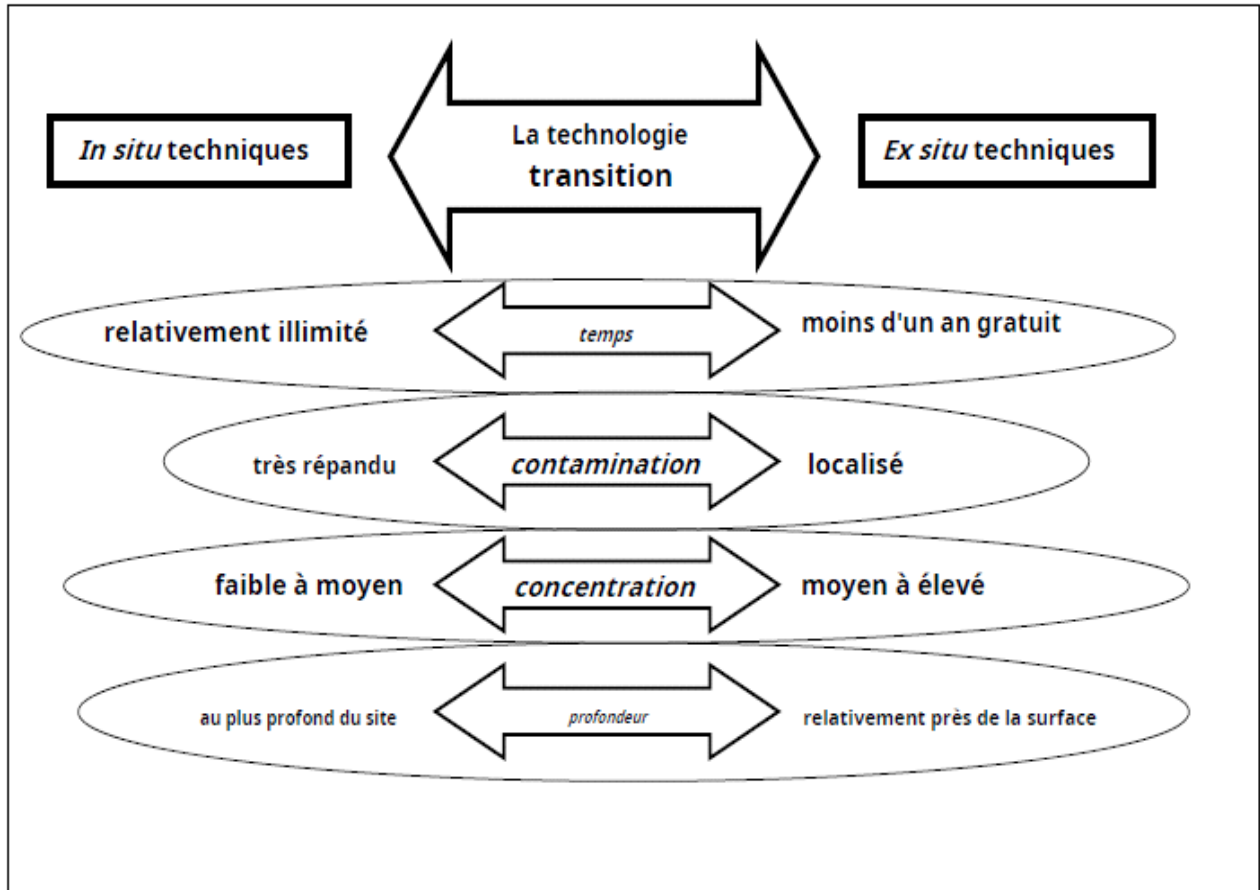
*In situ* techniques

La technologie transition

*Ex situ* techniques

relativement illimité

*temps*

moins d'un an gratuit

très répandu

*contamination*

localisé

faible à moyen

*concentration*

moyen à élevé

au plus profond du site

*profondeur*

relativement près de la surface